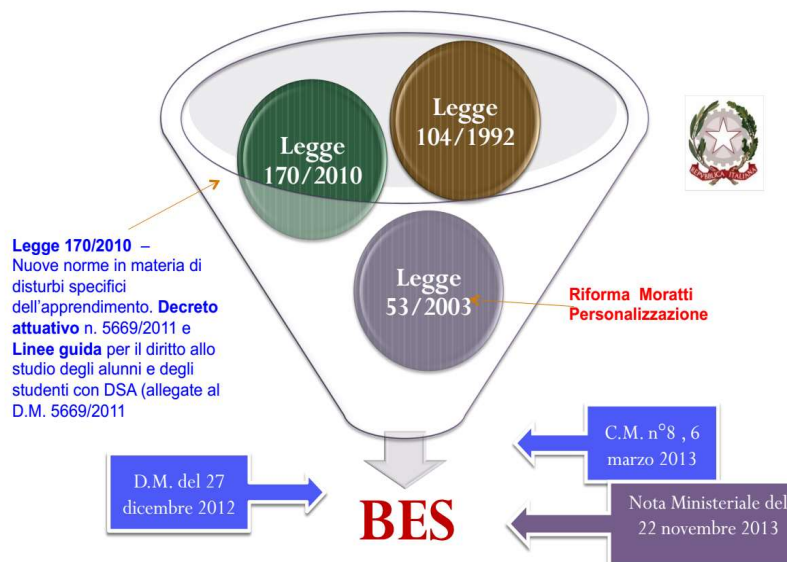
Legge 170/2010

Legge 104/1992

REPUBBLICA ITALIANA

Legge 170/2010 – Nuove norme in materia di disturbi specifici dell'apprendimento. Decreto attuativo n. 5669/2011 e Linee guida per il diritto allo studio degli alunni e degli studenti con DSA (allegate al D.M. 5669/2011

Legge 53/2003

Riforma Moratti Personalizzazione

C.M. n°8 , 6 marzo 2013

D.M. del 27 dicembre 2012

BES

Nota Ministeriale del 22 novembre 2013